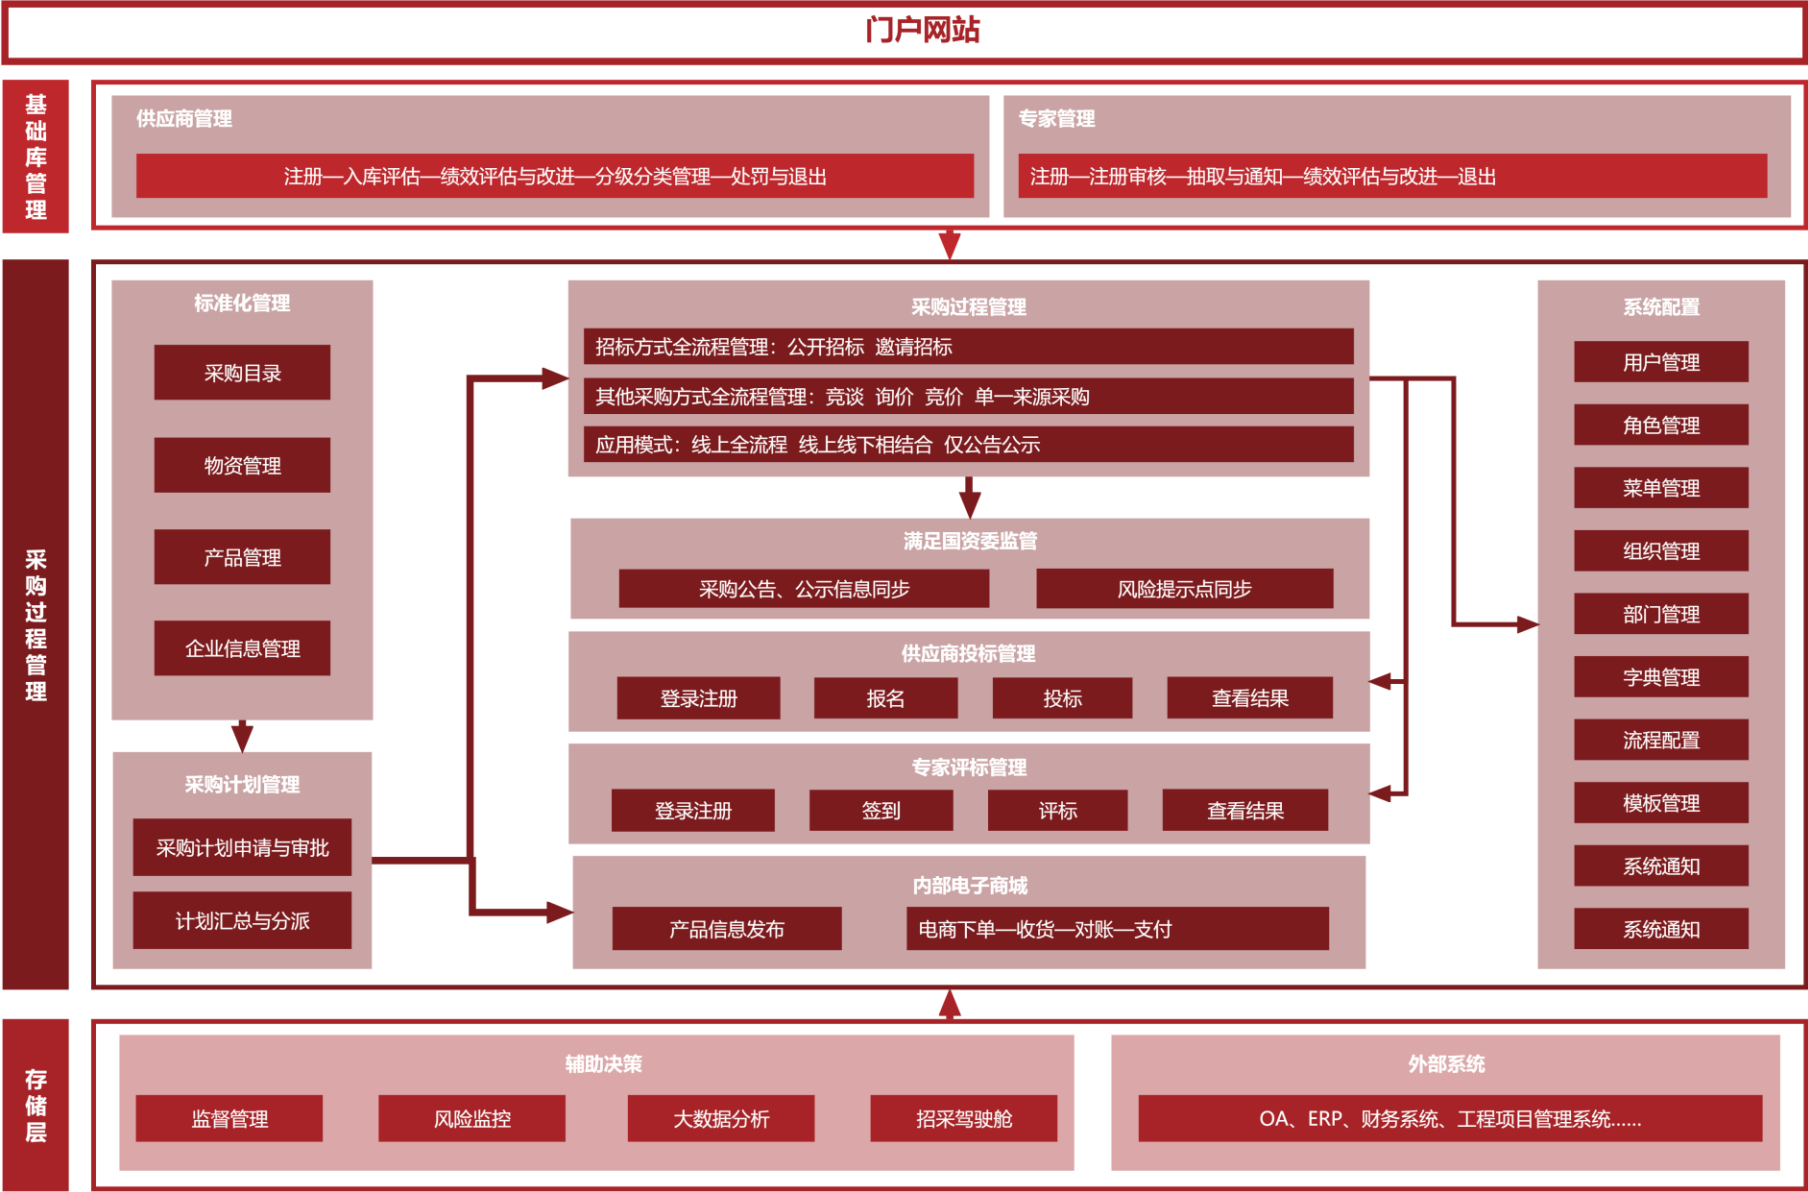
门户网站

基础库管理

供应商管理

注册—入库评估—绩效评估与改进—分级分类管理—处罚与退出

专家管理

注册—注册审核—抽取与通知—绩效评估与改进—退出

采购过程管理

标准化管理

采购目录

物资管理

产品管理

企业信息管理

采购计划管理

采购计划申请与审批

计划汇总与分派

采购过程管理

招标方式全流程管理：公开招标 邀请招标

其他采购方式全流程管理：竞谈 询价 竞价 单一来源采购

应用模式：线上全流程 线上线下相结合 仅公告公示

满足国资委监管

采购公告、公示信息同步

风险提示点同步

供应商投标管理

登录注册

报名

投标

查看结果

专家评标管理

登录注册

签到

评标

查看结果

内部电子商城

产品信息发布

电商下单—收货—对账—支付

系统配置

用户管理

角色管理

菜单管理

组织管理

部门管理

字典管理

流程配置

模板管理

系统通知

系统通知

存储层

辅助决策

监督管理

风险监控

大数据分析

招采驾驶舱

外部系统

OA、ERP、财务系统、工程项目管理系统……